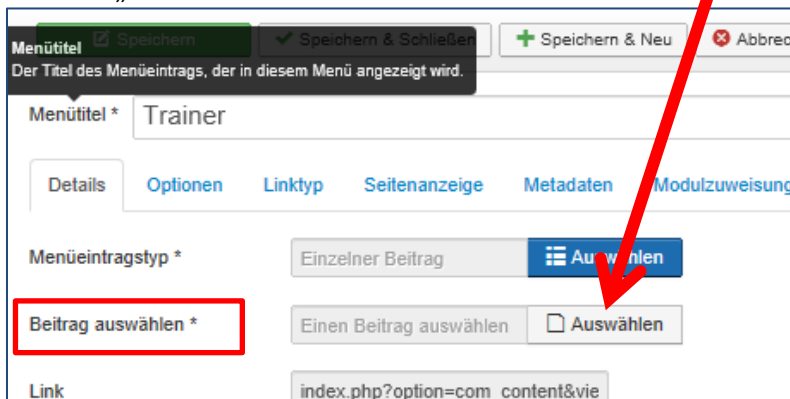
Speichern
Speichern & Schließen
Speichern & Neu
Abbrec

Menütitel
Der Titel des Menüeintrags, der in diesem Menü angezeigt wird.

Menütitel *
Trainer

Details
Optionen
Linktyp
Seitenanzeige
Metadaten
Modulzuweisung

Menüeintragstyp *
Einzelner Beitrag
Auswählen

Beitrag auswählen *
Einen Beitrag auswählen
Auswählen

Link
index.php?option=com_content&vie